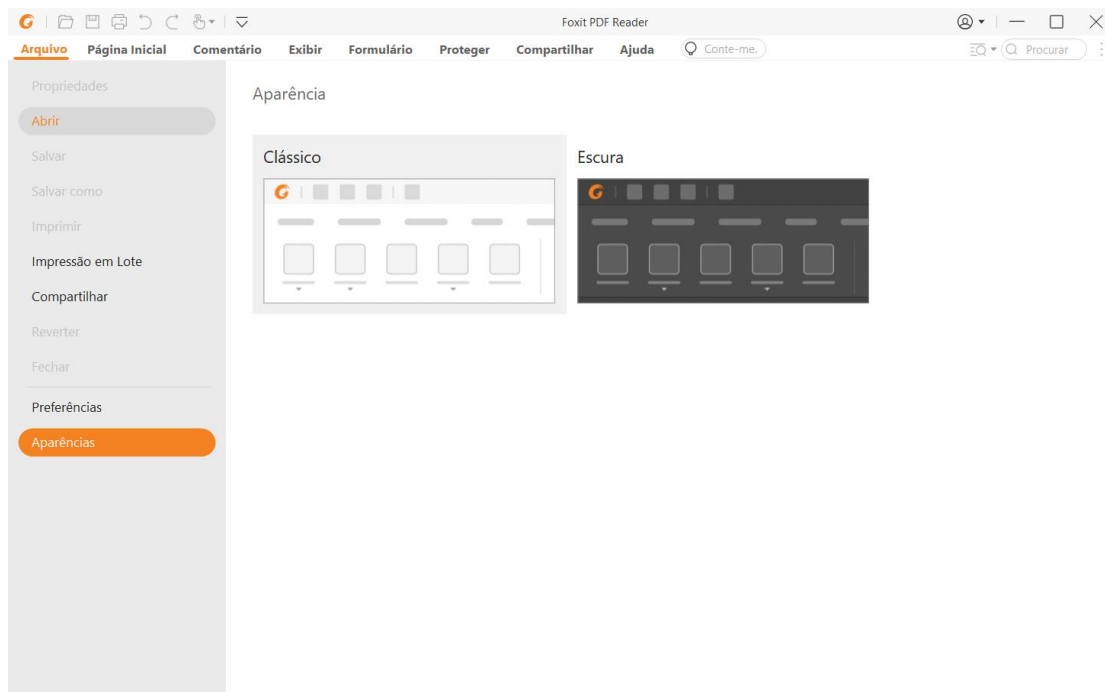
Foxit PDF Reader

Arquivo Página Inicial Comentário Exibir Formulário Proteger Compartilhar Ajuda Conte-me. Procurar

Propriedades
Abrir
Salvar
Salvar como
Imprimir
Impressão em Lote
Compartilhar
Reverter
Fechar
Preferências
Aparências

Aparência

Clássico

Escura